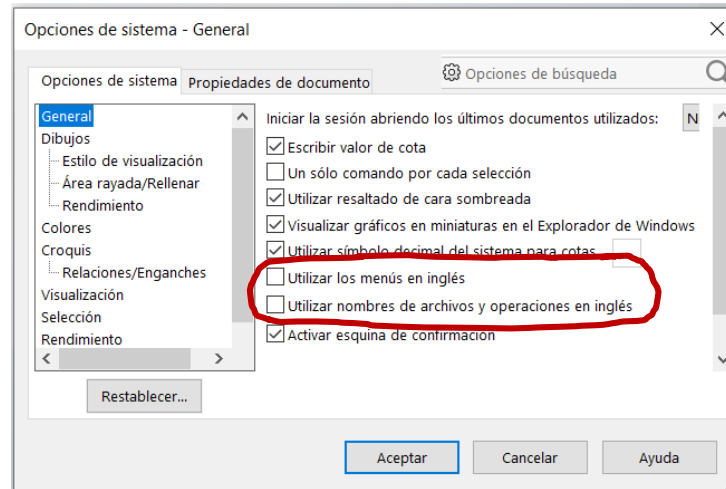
Opciones de sistema - General

Opciones de sistema | Propiedades de documento

Opciones de búsqueda

General
Dibujos
Estilo de visualización
Área rayada/Rellenar
Rendimiento
Colores
Croquis
Relaciones/Enganches
Visualización
Selección
Rendimiento

Iniciar la sesión abriendo los últimos documentos utilizados: N

Escribir valor de cota
Un sólo comando por cada selección
Utilizar resaltado de cara sombreada
Visualizar gráficos en miniaturas en el Explorador de Windows
Utilizar símbolo decimal del sistema para cotas
Utilizar los menús en inglés
Utilizar nombres de archivos y operaciones en inglés
Activar esquina de confirmación

Restablecer...

Aceptar
Cancelar
Ayuda